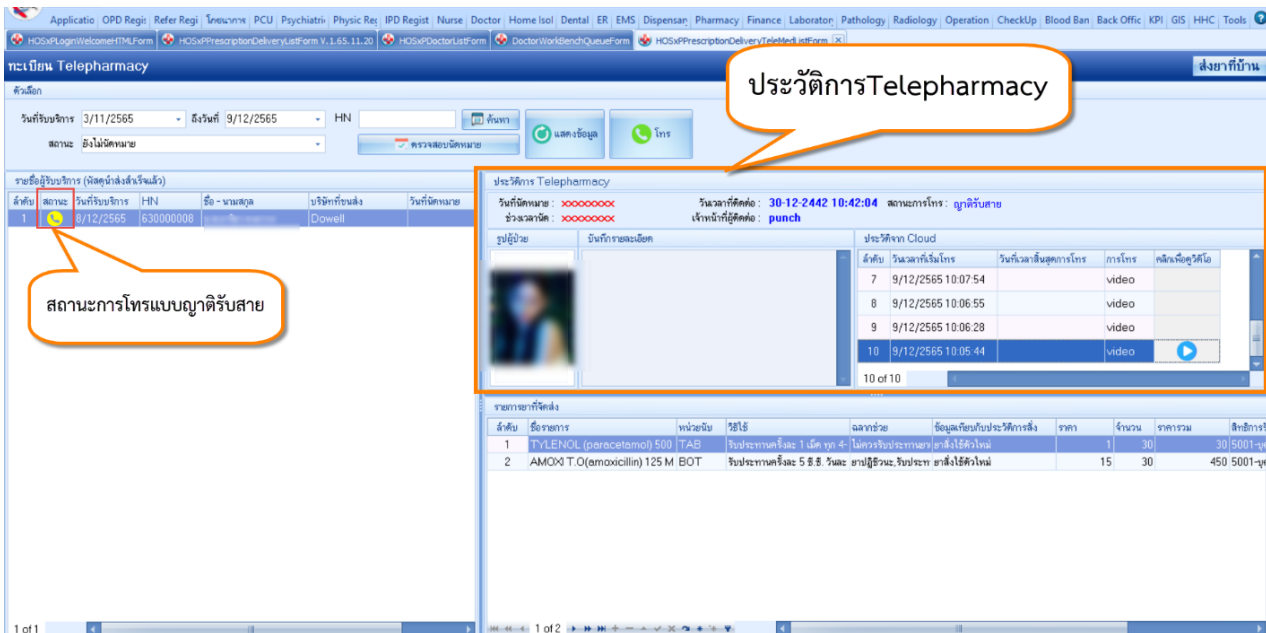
Applicatio | OPD Regis | Refer Regi | โภชนาการ | PCU | Psychiatri | Physic Re | IPD Regist | Nurse | Doctor | Home Isol | Dental | ER | EMS | Dispensar | Pharmacy | Finance | Laborator | Pathology | Radiology | Operation | CheckUp | Blood Ban | Back Offic | KPI | GIS | HHC | Tools

HOSxPLoginWelcomeHTMLForm | HOSxPPrescriptionDeliveryListForm V.1.65.11.20 | HOSxPDoctorListForm | DoctorWorkBenchQueueForm | HOSxPPrescriptionDeliveryTeleMedListForm

ทะเบียน Telepharmacy

ส่งยาที่บ้าน

ตัวเลือก

วันที่รับบริการ 3/11/2565 ถึงวันที่ 9/12/2565 HN

ค้นหา

แสดงข้อมูล

โทร

สถานะ ยังไม่นัดหมาย

ตรวจสอบนัดหมาย

ประวัติการTelepharmacy

รายชื่อผู้รับบริการ (ผลคูณำส่งสำเร็จแล้ว)

| ลำดับ | สถานะ | วันที่รับบริการ | HN | ชื่อ - นามสกุล | บริษัทที่ขนส่ง | วันที่นัดหมาย |
|---|---|---|---|---|---|---|
| 1 | | 8/12/2565 | 630000008 | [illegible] | Dowell | |

สถานะการโทรแบบญาติรับสาย

ประวัติการ Telepharmacy

วันที่นัดหมาย : xxxxxxxxx วันเวลาที่ติดต่อ : 30-12-2442 10:42:04 สถานะการโทร : ญาติรับสาย

ช่วงเวลานัด : xxxxxxxxx เจ้าหน้าที่ผู้ติดต่อ : punch

รูปผู้ป่วย | บันทึกรายละเอียด | ประวัติจาก Cloud

| ลำดับ | วันเวลาที่เริ่มโทร | วันที่เวลาสิ้นสุดการโทร | การโทร | คลิกเพื่อดูวิดีโอ |
|---|---|---|---|---|
| 7 | 9/12/2565 10:07:54 | | video | |
| 8 | 9/12/2565 10:06:55 | | video | |
| 9 | 9/12/2565 10:06:28 | | video | |
| 10 | 9/12/2565 10:05:44 | | video | |

10 of 10

รายการยาที่จัดส่ง

| ลำดับ | ชื่อรายการ | หน่วยนับ | วิธีใช้ | ฉลากช่วย | ข้อมูลเทียบกับประวัติการสั่ง | ราคา | จำนวน | ราคารวม | สิทธิการ |
|---|---|---|---|---|---|---|---|---|---|
| 1 | TYLENOL (paracetamol) 500 | TAB | รับประทานครั้งละ 1 เม็ด ทุก 4- | ไม่ควรรับประทานยา | ยาสั่งใช้ตัวใหม่ | 1 | 30 | 30 | 5001-บุ |
| 2 | AMOXI T.O(amoxicillin) 125 M | BOT | รับประทานครั้งละ 5 ซี.ซี. วันละ | ยาปฏิชีวนะ,รับประท | ยาสั่งใช้ตัวใหม่ | 15 | 30 | 450 | 5001-บุ |

1 of 1

1 of 2